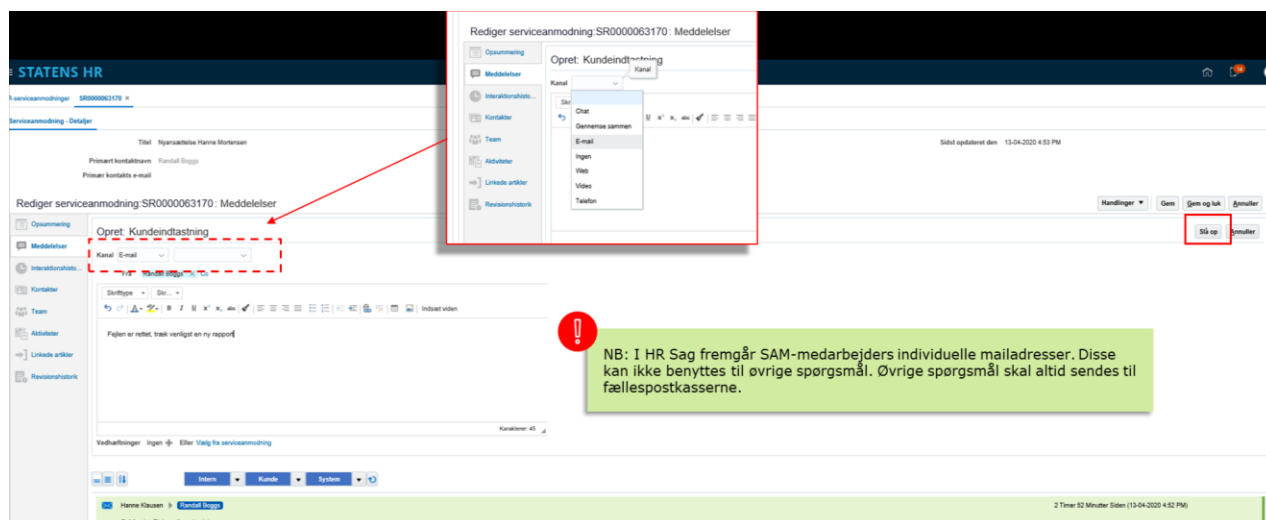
Rediger serviceanmodning:SR0000063170: Meddelelser

Opsummering
Meddelelser
Interaktionshisto...
Kontakter
Team
Aktiviteter
Linkede artikler
Revisionshistorik

Opret: Kundeindtastning
Kanal
Kanal
Chat
Gennemse sammen
E-mail
Ingen
Web
Video
Telefon

STATENS HR

Serviceanmodninger SR0000063170 ×

Serviceanmodning - Detaljer

Titel Nyansættelse Hanne Mortensen
Primært kontaktnavn Randall Boggs
Primær kontakts e-mail
Sidst opdateret den 13-04-2020 4:53 PM

Rediger serviceanmodning:SR0000063170: Meddelelser
Handlinger ▼ Gem Gem og luk Annuller

Opsummering
Meddelelser
Interaktionshisto...
Kontakter
Team
Aktiviteter
Linkede artikler
Revisionshistorik

Opret: Kundeindtastning
Slå op Annuller
Kanal E-mail
Fra Randall Boggs Cc
Skrifttype Str...
Indsæt video
Fejlen er rettet, træk venligst en ny rapport
Karakterer: 45
Vedhæftninger Ingen Eller Vælg fra serviceanmodning

Intern Kunde System

Hanne Klausen Randall Boggs
2 Timer 52 Minutter Siden (13-04-2020 4:52 PM)

!
NB: I HR Sag fremgår SAM-medarbejders individuelle mailadresser. Disse kan ikke benyttes til øvrige spørgsmål. Øvrige spørgsmål skal altid sendes til fællespostkasserne.